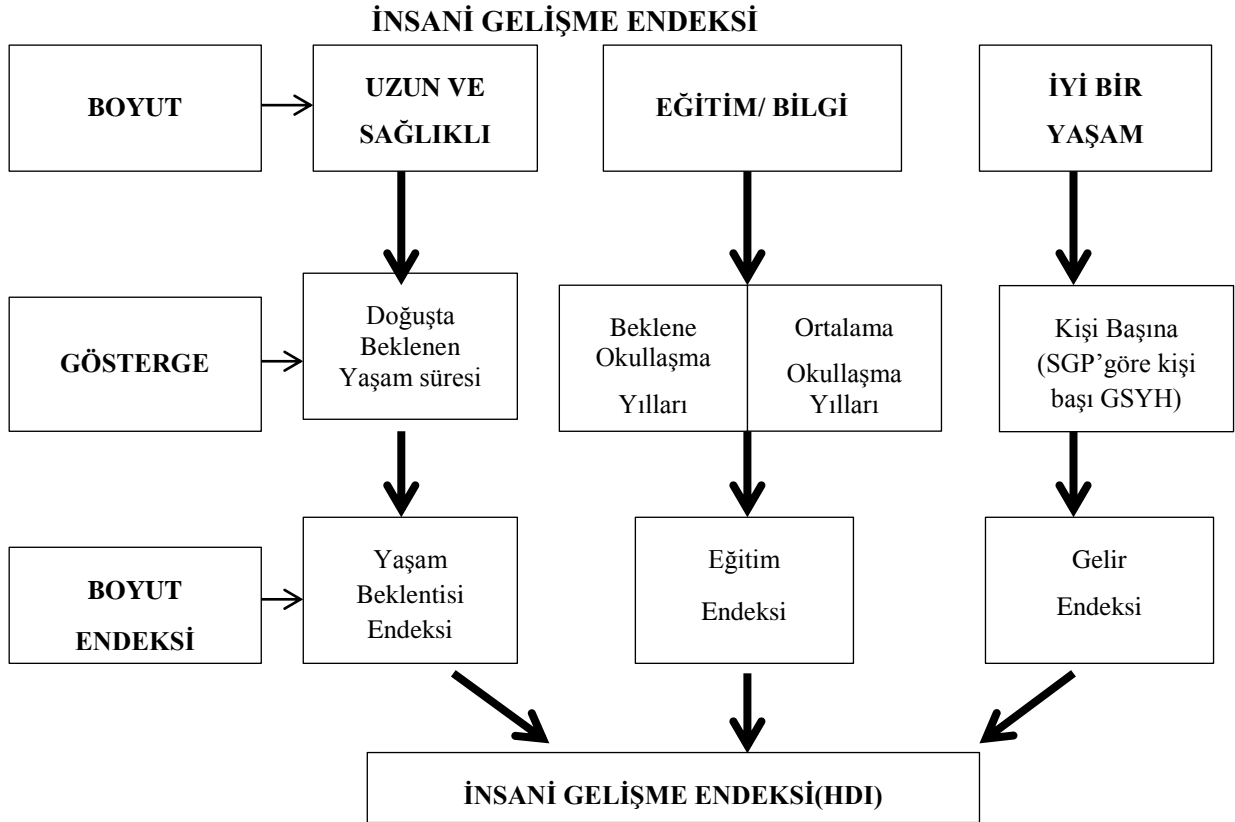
İNSANİ GELİŞME ENDEKSİ

BOYUT

UZUN VE SAĞLIKLI

EĞİTİM/ BİLGİ

İYİ BİR YAŞAM

GÖSTERGE

Doğuşta Beklenen Yaşam süresi

Beklene Okullaşma Yılları

Ortalama Okullaşma Yılları

Kişi Başına (SGP'göre kişi başı GSYH)

BOYUT ENDEKSİ

Yaşam Beklentisi Endeksi

Eğitim Endeksi

Gelir Endeksi

İNSANİ GELİŞME ENDEKSİ(HDI)